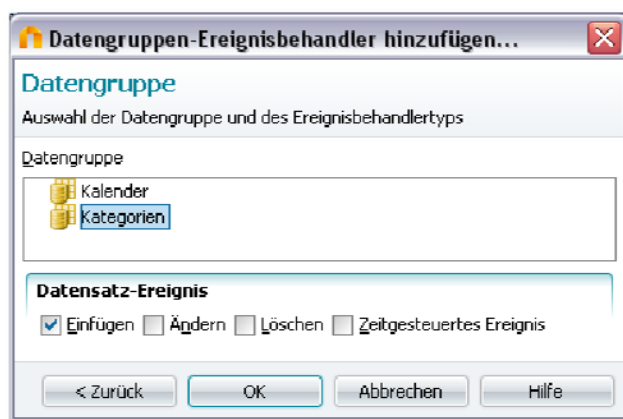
Datengruppen-Ereignisbehandler hinzufügen...

Datengruppe

Auswahl der Datengruppe und des Ereignisbehandlertyps

Datengruppe

Kalender
Kategorien

Datensatz-Ereignis

Einfügen Ändern Löschen Zeitgesteuertes Ereignis

< Zurück OK Abbrechen Hilfe